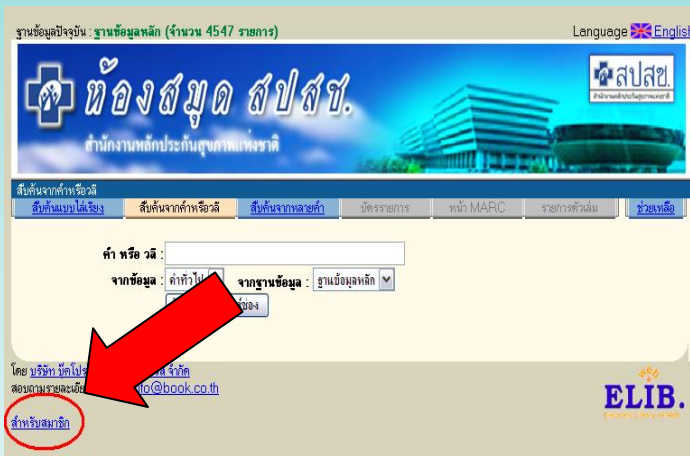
ฐานข้อมูลปัจจุบัน : ฐานข้อมูลหลัก (จำนวน 4547 รายการ)

Language English

ห้องสมุด สปสช.

สำนักงานหลักประกันสุขภาพแห่งชาติ

สปสช.

สืบค้นจากคำหรือวลี

สืบค้นแบบไล่เรียง | สืบค้นจากคำหรือวลี | สืบค้นจากหลายคำ | บัตรรายการ | หน้า MARC | รายการตัวเล่ม | ช่วยเหลือ

คำ หรือ วลี :

จากข้อมูล : คำทั่วไป

จากฐานข้อมูล : ฐานข้อมูลหลัก

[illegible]ช่อง

โดย บริษัท บุ๊คโปร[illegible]ส จำกัด

สอบถามรายละเอีย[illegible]nfo@book.co.th

สำหรับสมาชิก

ELIB.